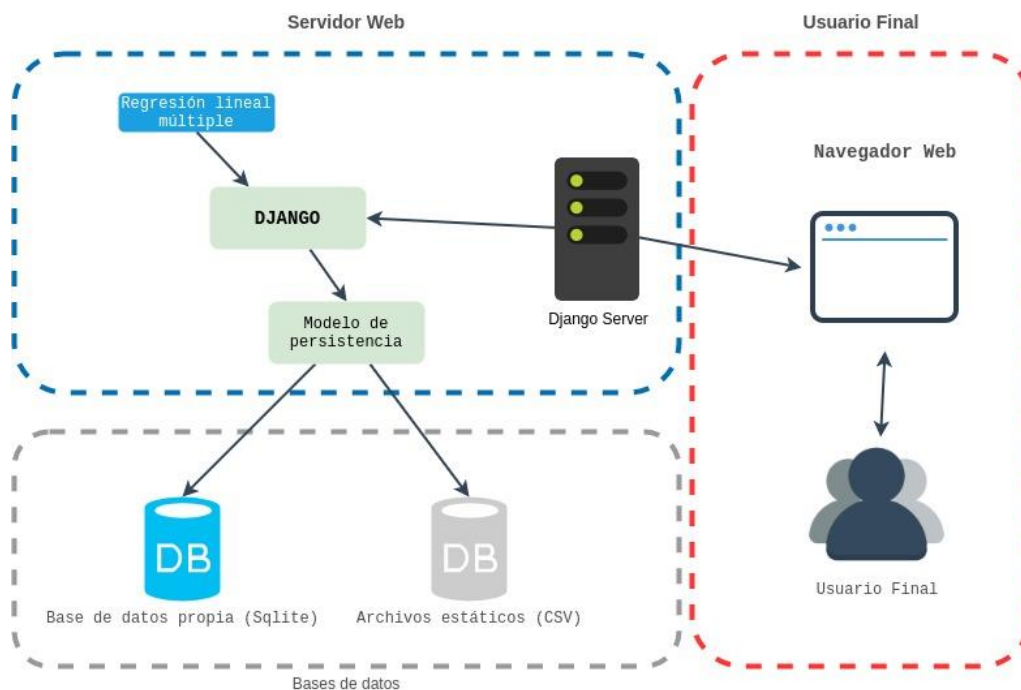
Servidor Web

Usuario Final

Regresión lineal múltiple

DJANGO

Modelo de persistencia

Django Server

Navegador Web

DB

Base de datos propia (Sqlite)

DB

Archivos estáticos (CSV)

Usuario Final

Bases de datos